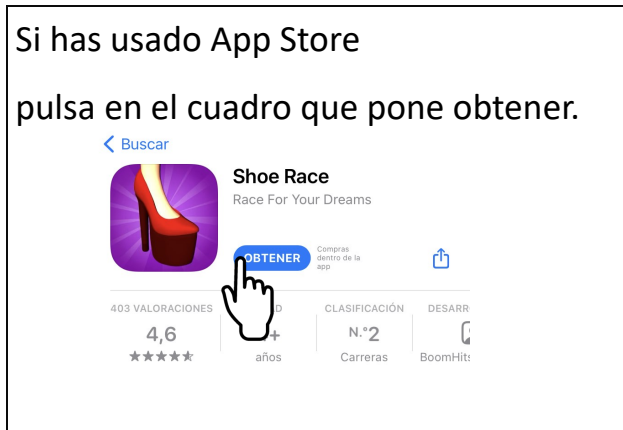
Si has usado App Store

pulsa en el cuadro que pone obtener.

< Buscar

Shoe Race

Race For Your Dreams

OBTENER

Compras dentro de la app

403 VALORACIONES

4,6

★★★★★

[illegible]

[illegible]+

años

CLASIFICACIÓN

N.º2

Carreras

DESARR

BoomHits